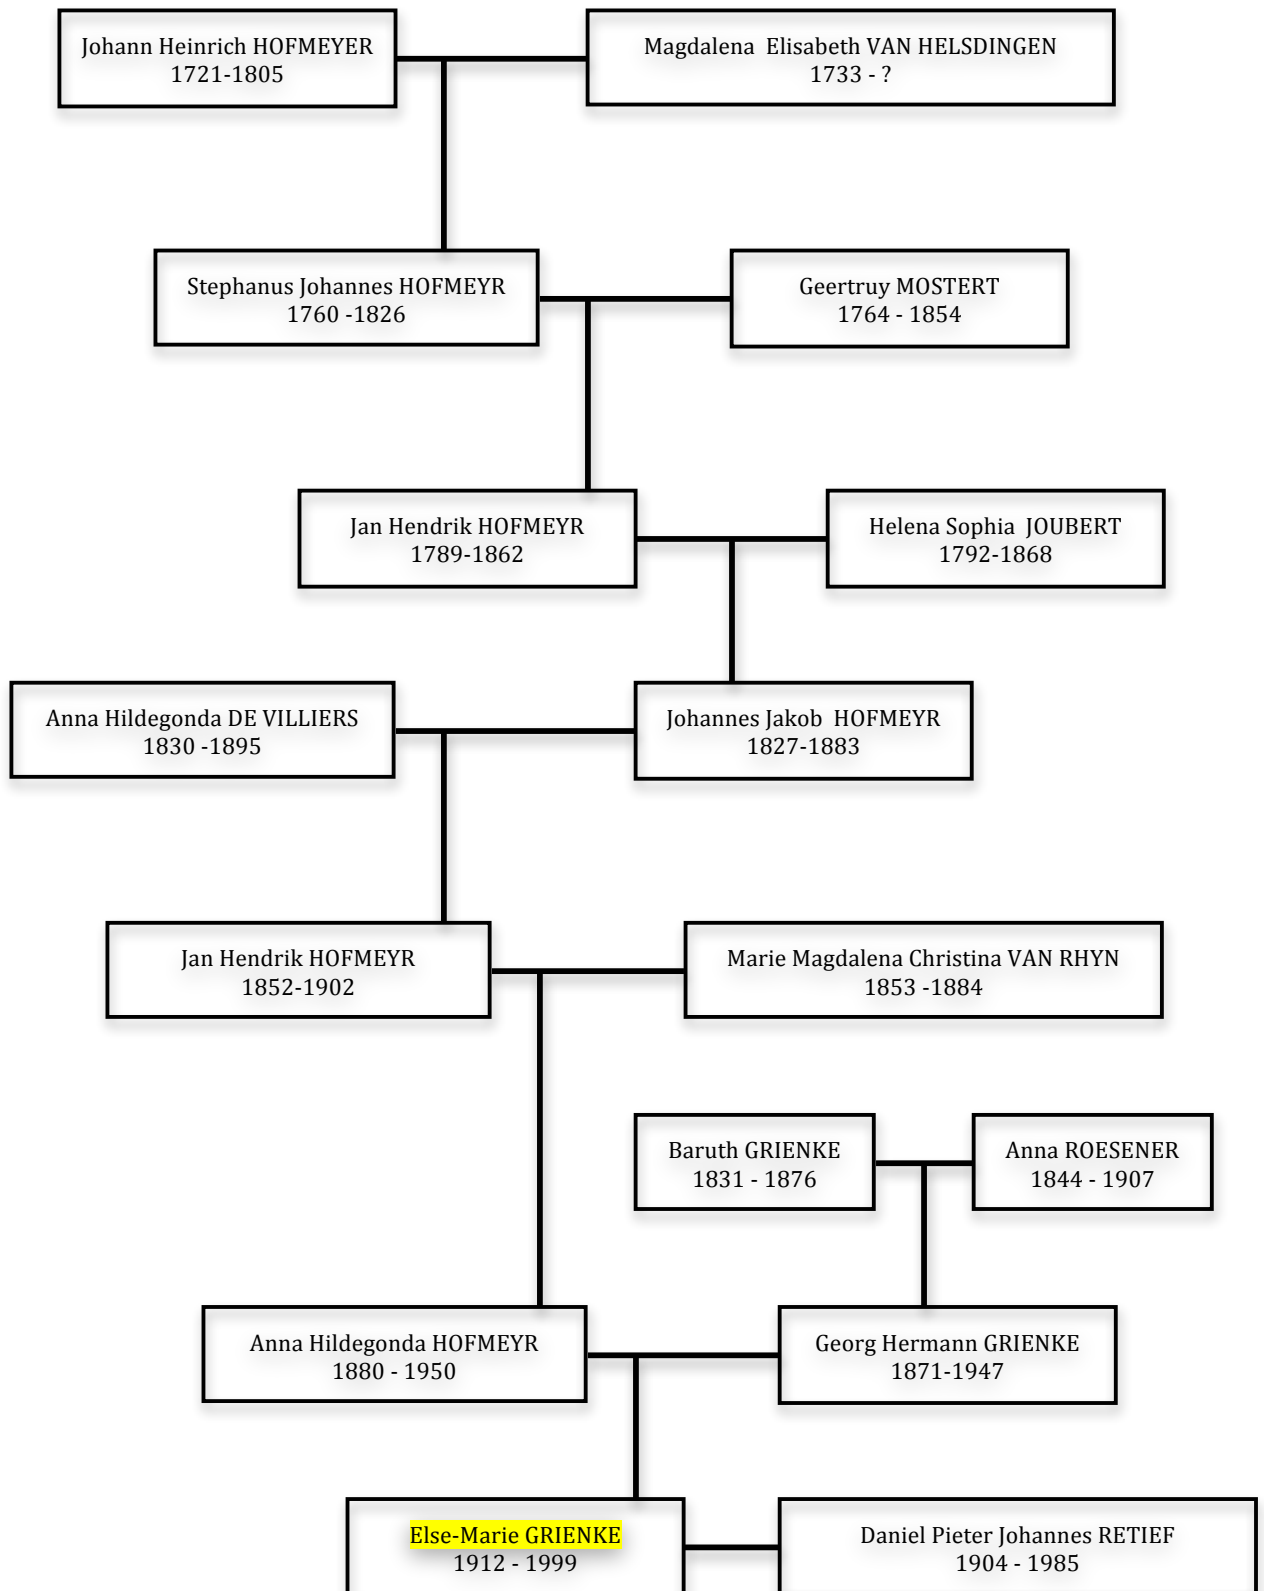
Johann Heinrich HOFMEYER
1721-1805

Magdalena Elisabeth VAN HELSDINGEN
1733 - ?

Stephanus Johannes HOFMEYR
1760 -1826

Geertruy MOSTERT
1764 - 1854

Jan Hendrik HOFMEYR
1789-1862

Helena Sophia JOUBERT
1792-1868

Anna Hildegonda DE VILLIERS
1830 -1895

Johannes Jakob HOFMEYR
1827-1883

Jan Hendrik HOFMEYR
1852-1902

Marie Magdalena Christina VAN RHYN
1853 -1884

Baruth GRIENKE
1831 - 1876

Anna ROESENER
1844 - 1907

Anna Hildegonda HOFMEYR
1880 - 1950

Georg Hermann GRIENKE
1871-1947

Else-Marie GRIENKE
1912 - 1999

Daniel Pieter Johannes RETIEF
1904 - 1985